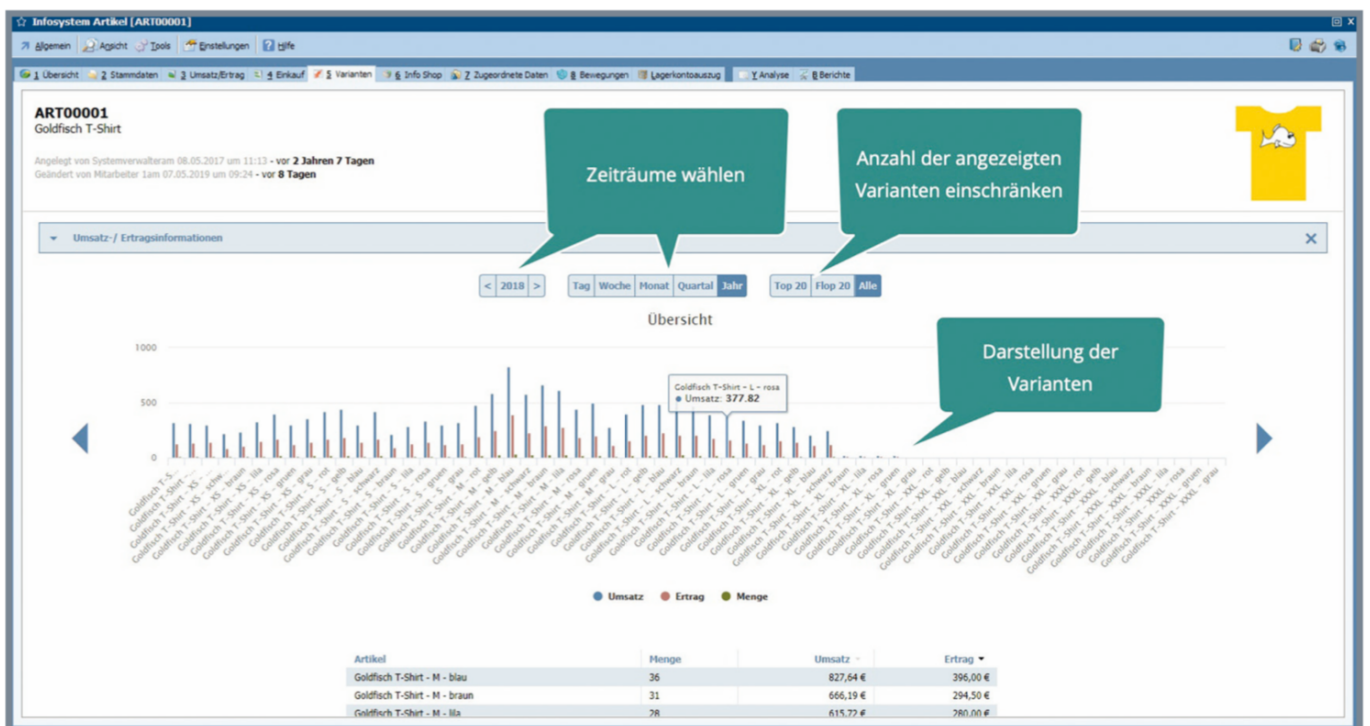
Infosystem Artikel [ART00001]

Allgemein Ansicht Tools Einstellungen Hilfe

1 Übersicht 2 Stammdaten 3 Umsatz/Ertrag 4 Einkauf 5 Varianten 6 Info Shop 7 Zugeordnete Daten 8 Bewegungen Lagerkontoauszug Y Analyse 8 Berichte

ART00001
Goldfisch T-Shirt

Angelegt von Systemverwalteram 08.05.2017 um 11:13 - vor 2 Jahren 7 Tagen
Geändert von Mitarbeiter 1am 07.05.2019 um 09:24 - vor 8 Tagen

Zeiträume wählen

Anzahl der angezeigten Varianten einschränken

Umsatz-/ Ertragsinformationen

< 2018 > Tag Woche Monat Quartal Jahr Top 20 Flop 20 Alle

Übersicht

Darstellung der Varianten

Goldfisch T-Shirt - L - rosa
Umsatz: 377.82

1000
500
0

Goldfisch T-Shirt - XS - ... Goldfisch T-Shirt - XS - schw Goldfisch T-Shirt - XS - braun Goldfisch T-Shirt - XS - lila Goldfisch T-Shirt - XS - rosa Goldfisch T-Shirt - XS - gruen Goldfisch T-Shirt - XS - grau Goldfisch T-Shirt - S - rot Goldfisch T-Shirt - S - gelb Goldfisch T-Shirt - S - blau Goldfisch T-Shirt - S - schwarz Goldfisch T-Shirt - S - braun Goldfisch T-Shirt - S - lila Goldfisch T-Shirt - S - rosa Goldfisch T-Shirt - S - gruen Goldfisch T-Shirt - S - grau Goldfisch T-Shirt - M - rot Goldfisch T-Shirt - M - gelb Goldfisch T-Shirt - M - blau Goldfisch T-Shirt - M - schwarz Goldfisch T-Shirt - M - braun Goldfisch T-Shirt - M - lila Goldfisch T-Shirt - M - rosa Goldfisch T-Shirt - M - gruen Goldfisch T-Shirt - M - grau Goldfisch T-Shirt - L - rot Goldfisch T-Shirt - L - gelb Goldfisch T-Shirt - L - blau Goldfisch T-Shirt - L - schwarz Goldfisch T-Shirt - L - braun Goldfisch T-Shirt - L - lila Goldfisch T-Shirt - L - rosa Goldfisch T-Shirt - L - gruen Goldfisch T-Shirt - L - grau Goldfisch T-Shirt - XL - rot Goldfisch T-Shirt - XL - gelb Goldfisch T-Shirt - XL - blau Goldfisch T-Shirt - XL - schwarz Goldfisch T-Shirt - XL - braun Goldfisch T-Shirt - XL - lila Goldfisch T-Shirt - XL - rosa Goldfisch T-Shirt - XL - gruen Goldfisch T-Shirt - XL - grau Goldfisch T-Shirt - XXL - rot Goldfisch T-Shirt - XXL - gelb Goldfisch T-Shirt - XXL - blau Goldfisch T-Shirt - XXL - schwarz Goldfisch T-Shirt - XXL - braun Goldfisch T-Shirt - XXL - lila Goldfisch T-Shirt - XXL - rosa Goldfisch T-Shirt - XXL - gruen Goldfisch T-Shirt - XXL - grau Goldfisch T-Shirt - XXXL - rot Goldfisch T-Shirt - XXXL - gelb Goldfisch T-Shirt - XXXL - blau Goldfisch T-Shirt - XXXL - schwarz Goldfisch T-Shirt - XXXL - braun Goldfisch T-Shirt - XXXL - lila Goldfisch T-Shirt - XXXL - rosa Goldfisch T-Shirt - XXXL - gruen Goldfisch T-Shirt - XXXL - grau

Umsatz Ertrag Menge

| Artikel | Menge | Umsatz | Ertrag |
|---|---|---|---|
| Goldfisch T-Shirt - M - blau | 36 | 827,64 € | 396,00 € |
| Goldfisch T-Shirt - M - braun | 31 | 666,19 € | 294,50 € |
| Goldfisch T-Shirt - M - lila | 28 | 615,72 € | 280,00 € |